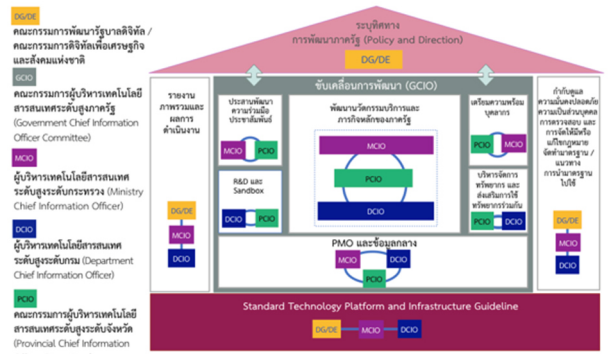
DG/DE
คณะกรรมการพัฒนารัฐบาลดิจิทัล / คณะกรรมการดิจิทัลเพื่อเศรษฐกิจและสังคมแห่งชาติ

GCIO
คณะกรรมการผู้บริหารเทคโนโลยีสารสนเทศระดับสูงภาครัฐ (Government Chief Information Officer Committee)

MCIO
ผู้บริหารเทคโนโลยีสารสนเทศระดับสูงระดับกระทรวง (Ministry Chief Information Officer)

DCIO
ผู้บริหารเทคโนโลยีสารสนเทศระดับสูงระดับกรม (Department Chief Information Officer)

PCIO
คณะกรรมการผู้บริหารเทคโนโลยีสารสนเทศระดับสูงระดับจังหวัด (Provincial Chief Information

ระบุทิศทางการพัฒนาภาครัฐ (Policy and Direction)
DG/DE

รายงานภาพรวมและผลการดำเนินงาน
DG/DE
MCIO
DCIO

ขับเคลื่อนการพัฒนา (GCIO)

ประสานพัฒนาความร่วมมือประชาสัมพันธ์
MCIO
PCIO

R&D และ Sandbox
DCIO
PCIO

พัฒนานวัตกรรมบริการและภารกิจหลักของภาครัฐ
MCIO
PCIO
DCIO

เตรียมความพร้อมบุคลากร
PCIO
MCIO

บริหารจัดการทรัพยากร และส่งเสริมการใช้ทรัพยากรร่วมกัน
DCIO
PCIO

PMO และข้อมูลกลาง
MCIO
DCIO
PCIO

กำกับดูแลความมั่นคงปลอดภัย ความเป็นส่วนบุคคล การตรวจสอบ และการจัดให้มีหรือแก้ไขกฎหมาย จัดทำมาตรฐาน / แนวทางการนำมาตรฐานไปใช้
DG/DE
MCIO
DCIO

Standard Technology Platform and Infrastructure Guideline
DG/DE
MCIO
DCIO